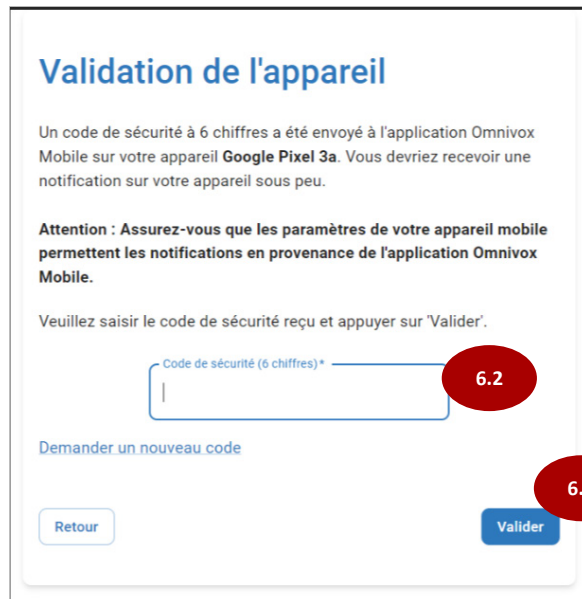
Validation de l'appareil

Un code de sécurité à 6 chiffres a été envoyé à l'application Omnivox Mobile sur votre appareil **Google Pixel 3a**. Vous devriez recevoir une notification sur votre appareil sous peu.

**Attention : Assurez-vous que les paramètres de votre appareil mobile permettent les notifications en provenance de l'application Omnivox Mobile.**

Veuillez saisir le code de sécurité reçu et appuyer sur 'Valider'.

Code de sécurité (6 chiffres)*

6.2

Demander un nouveau code

6.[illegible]

Retour

Valider